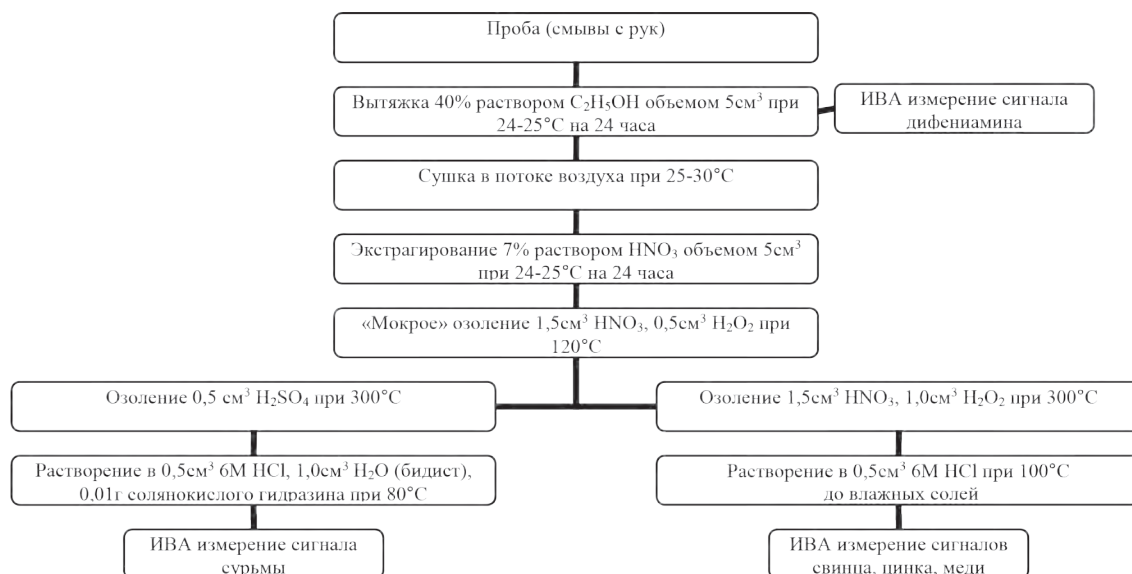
Проба (смывы с рук)

Вытяжка 40% раствором $C_2H_5OH$ объемом 5см$^3$ при 24-25°C на 24 часа

ИВА измерение сигнала дифениамина

Сушка в потоке воздуха при 25-30°C

Экстрагирование 7% раствором $HNO_3$ объемом 5см$^3$ при 24-25°C на 24 часа

«Мокрое» озоление 1,5см$^3$ $HNO_3$, 0,5см$^3$ $H_2O_2$ при 120°C

Озоление 0,5 см$^3$ $H_2SO_4$ при 300°C

Растворение в 0,5см$^3$ 6М HCl, 1,0см$^3$ $H_2O$ (бидист), 0,01г солянокислого гидразина при 80°C

ИВА измерение сигнала сурьмы

Озоление 1,5см$^3$ $HNO_3$, 1,0см$^3$ $H_2O_2$ при 300°C

Растворение в 0,5см$^3$ 6М HCl при 100°C до влажных солей

ИВА измерение сигналов свинца, цинка, меди